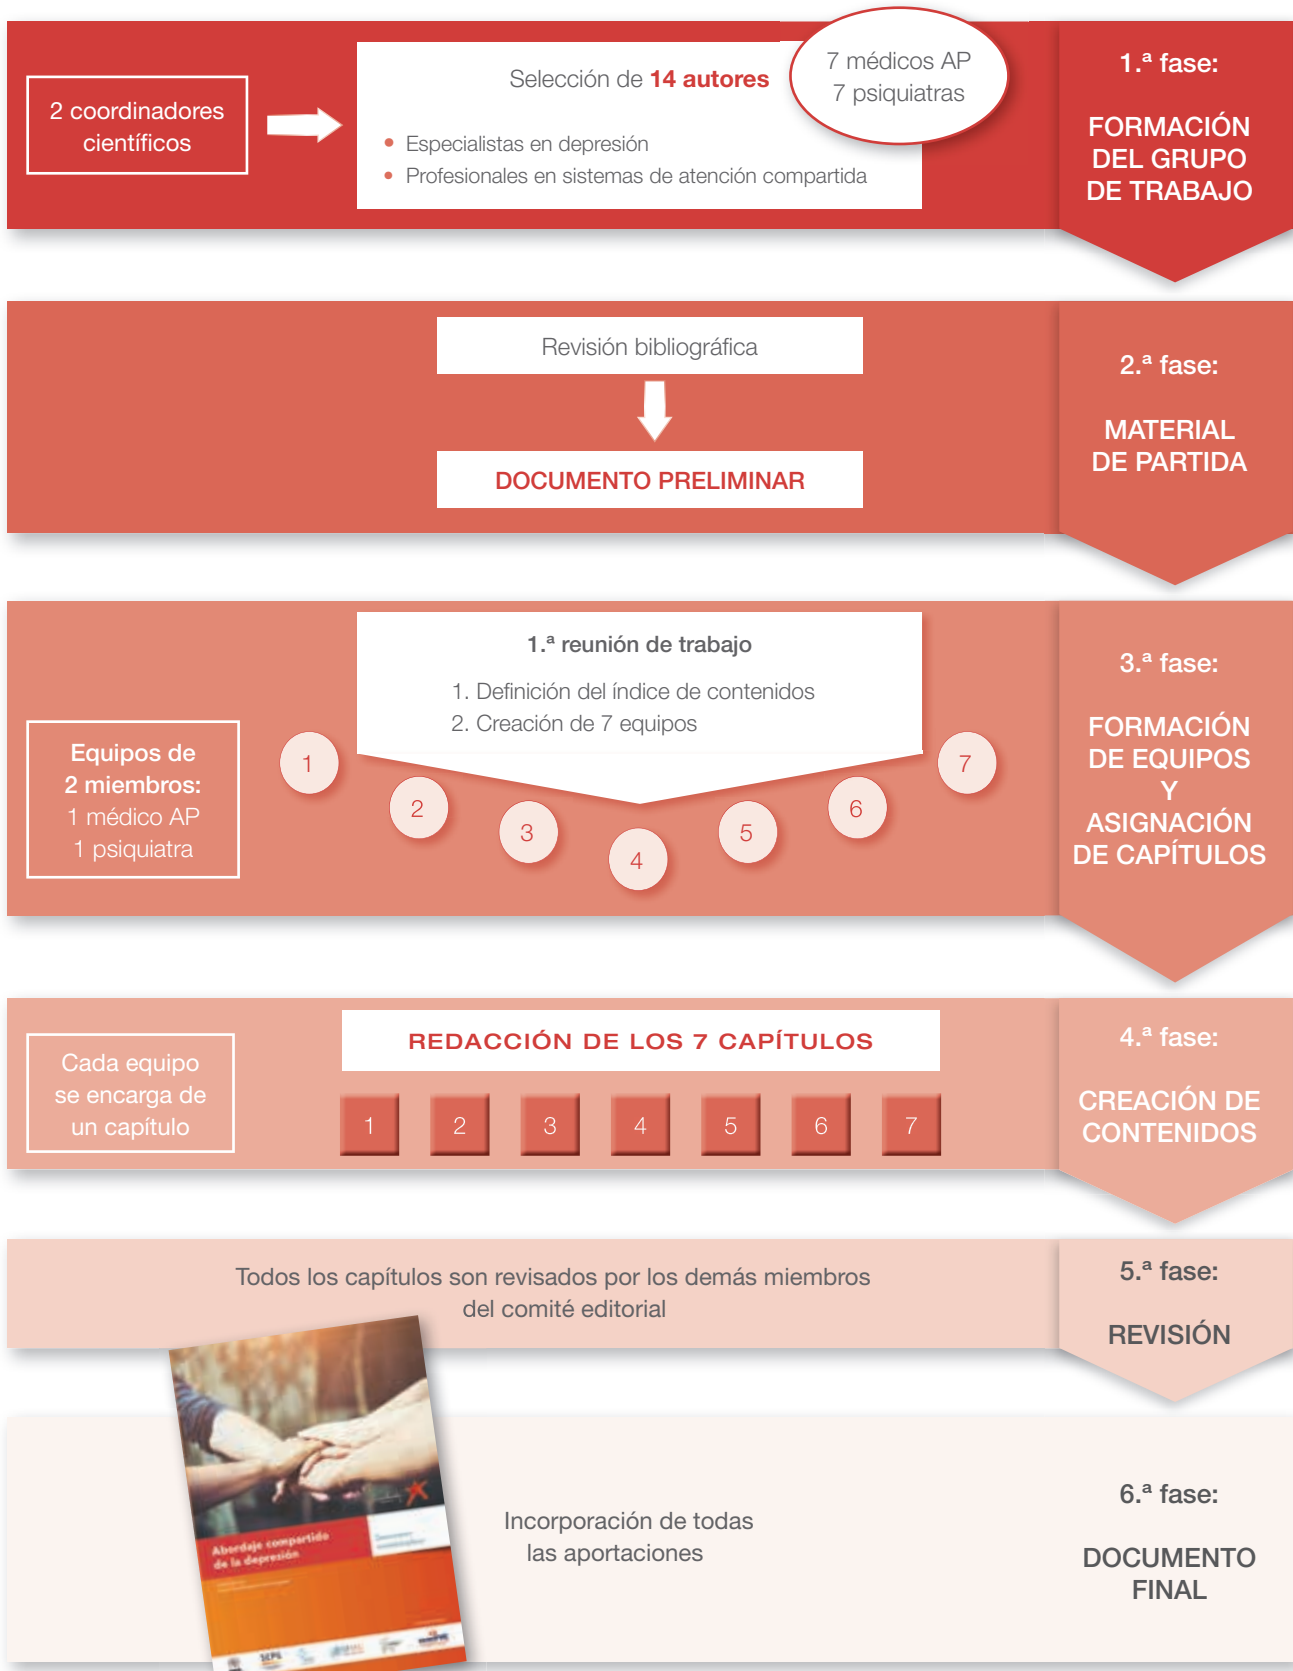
2 coordinadores científicos

Selección de **14 autores**

7 médicos AP
7 psiquiatras

• Especialistas en depresión
• Profesionales en sistemas de atención compartida

1.ª fase:

FORMACIÓN DEL GRUPO DE TRABAJO

Revisión bibliográfica

DOCUMENTO PRELIMINAR

2.ª fase:

MATERIAL DE PARTIDA

Equipos de 2 miembros:
1 médico AP
1 psiquiatra

1.ª reunión de trabajo

1. Definición del índice de contenidos
2. Creación de 7 equipos

1 2 3 4 5 6 7

3.ª fase:

FORMACIÓN DE EQUIPOS Y ASIGNACIÓN DE CAPÍTULOS

Cada equipo se encarga de un capítulo

REDACCIÓN DE LOS 7 CAPÍTULOS

1 2 3 4 5 6 7

4.ª fase:

CREACIÓN DE CONTENIDOS

Todos los capítulos son revisados por los demás miembros del comité editorial

5.ª fase:

REVISIÓN

Abordaje compartido de la depresión

Incorporación de todas las aportaciones

6.ª fase:

DOCUMENTO FINAL